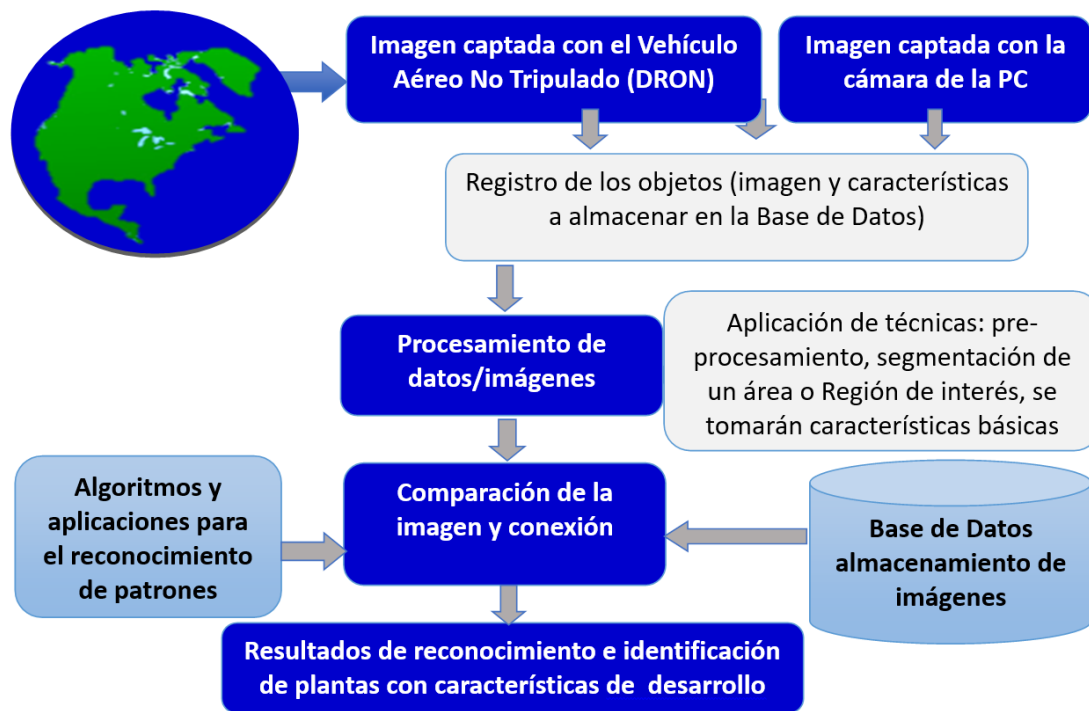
Imagen captada con el Vehículo Aéreo No Tripulado (DRON)

Imagen captada con la cámara de la PC

Registro de los objetos (imagen y características a almacenar en la Base de Datos)

Procesamiento de datos/imágenes

Aplicación de técnicas: preprocesamiento, segmentación de un área o Región de interés, se tomarán características básicas

Algoritmos y aplicaciones para el reconocimiento de patrones

Comparación de la imagen y conexión

Base de Datos almacenamiento de imágenes

Resultados de reconocimiento e identificación de plantas con características de desarrollo